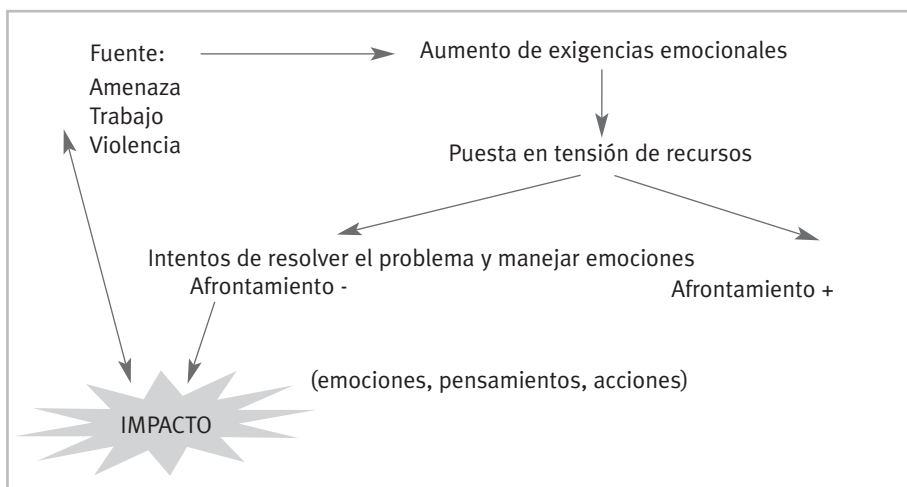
Fuente:
Amenaza
Trabajo
Violencia

Aumento de exigencias emocionales

Puesta en tensión de recursos

Intentos de resolver el problema y manejar emociones
Afrontamiento -

Afrontamiento +

(emociones, pensamientos, acciones)

IMPACTO